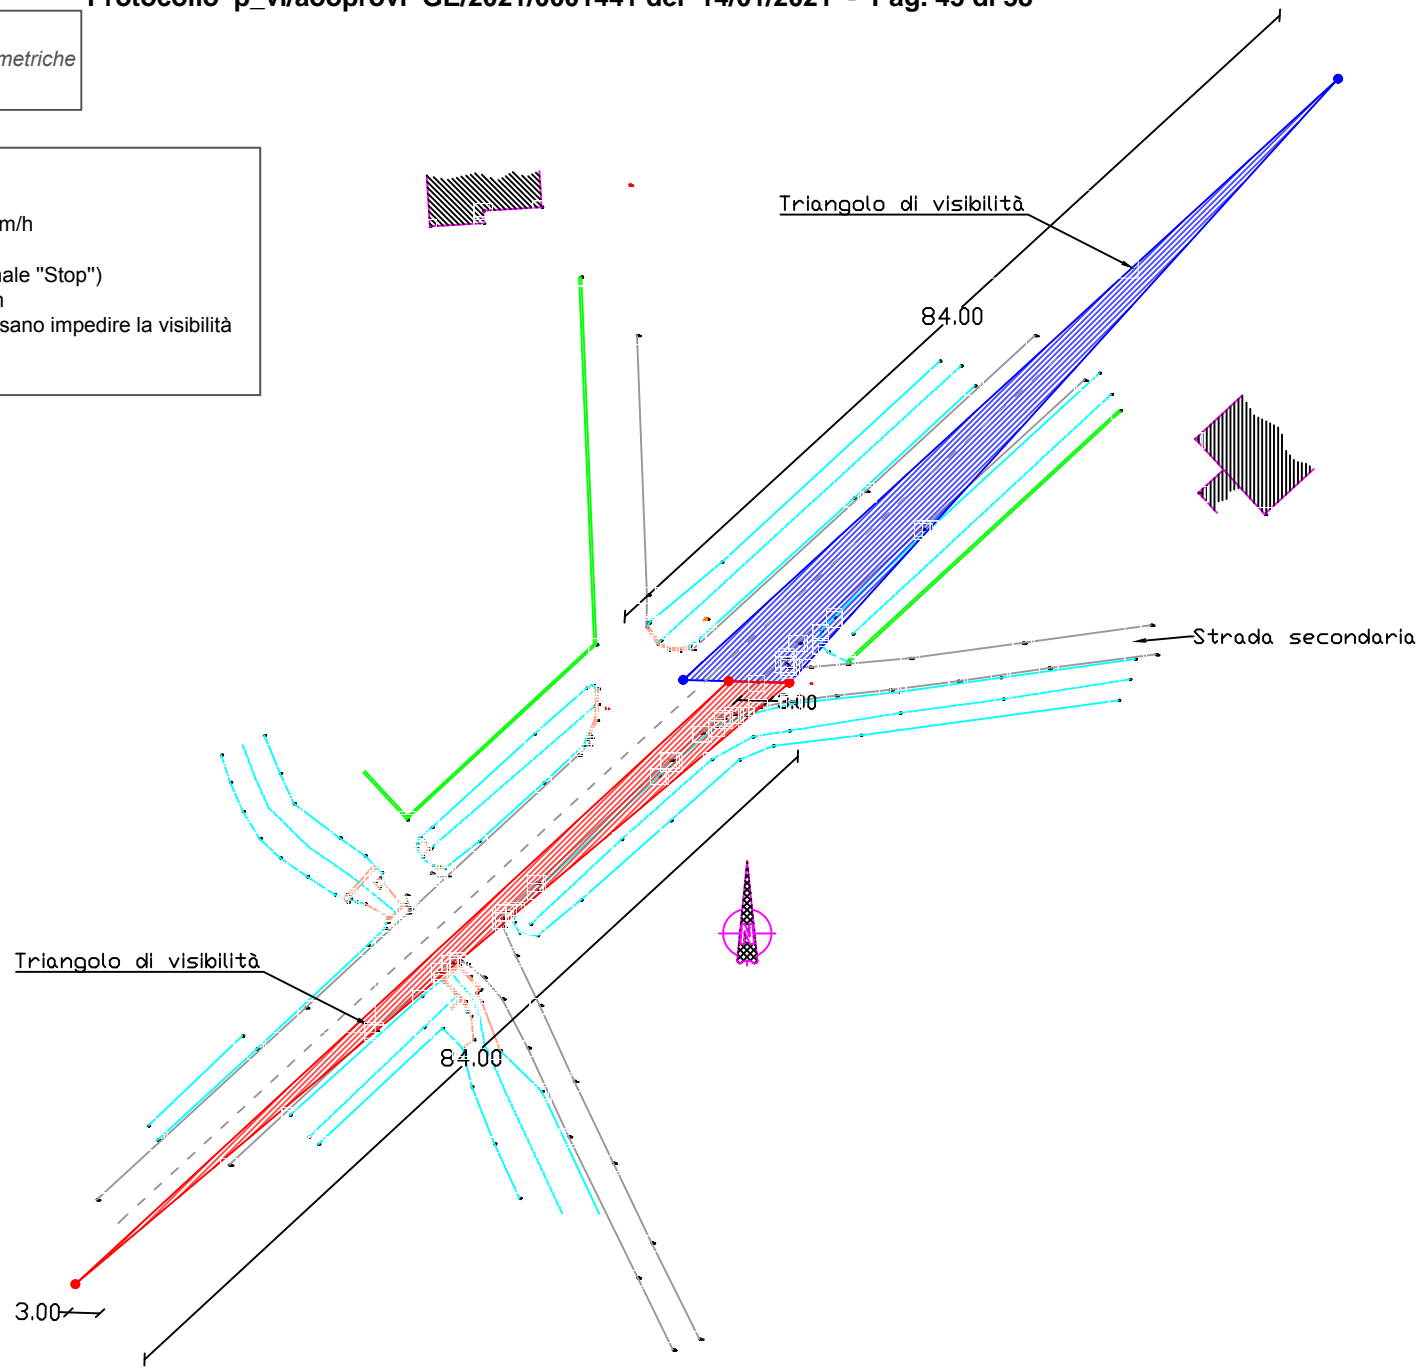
Protocollo p_vi/aooprovi GE/2021/0001441 del 14/01/2021 - Pag. 45 di 58

metriche

m/h

nale "Stop")
n
sano impedire la visibilità

Triangolo di visibilità

84.00

Strada secondaria

3.00

N

Triangolo di visibilità

84.00

3.00